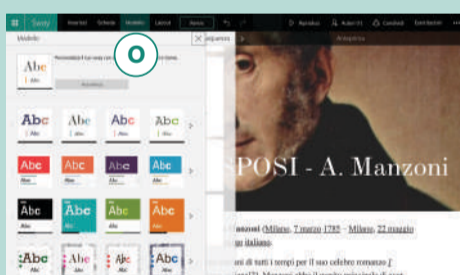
Sway Inserisci Schede Modello Layout Remix Riproduci Autore Condividi Distribuzione

Modello

Abc

Personalizza il tuo sway con

Personalizza

O

Anteprima

Abc Abc Abc Abc

Abc Abc Abc Abc

Abc Abc Abc Abc

Abc Abc Abc Abc

POSI - A. Manzoni

anzoni (Milano, 7 marzo 1785 – Milano, 22 maggio

to italiano.

ori di tutti i tempi per il suo celebre romanzo I